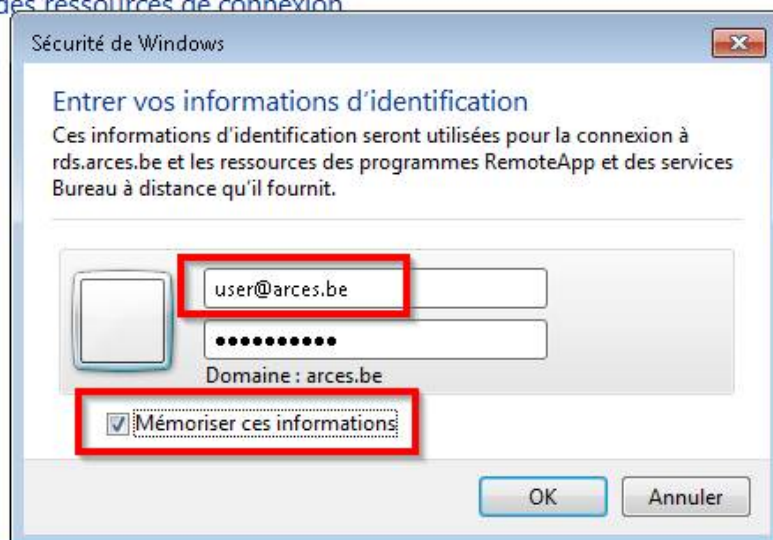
des ressources de connexion

Sécurité de Windows

Entrer vos informations d'identification

Ces informations d'identification seront utilisées pour la connexion à rds.arces.be et les ressources des programmes RemoteApp et des services Bureau à distance qu'il fournit.

user@arces.be

••••••••••

Domaine : arces.be

Mémoriser ces informations

OK

Annuler